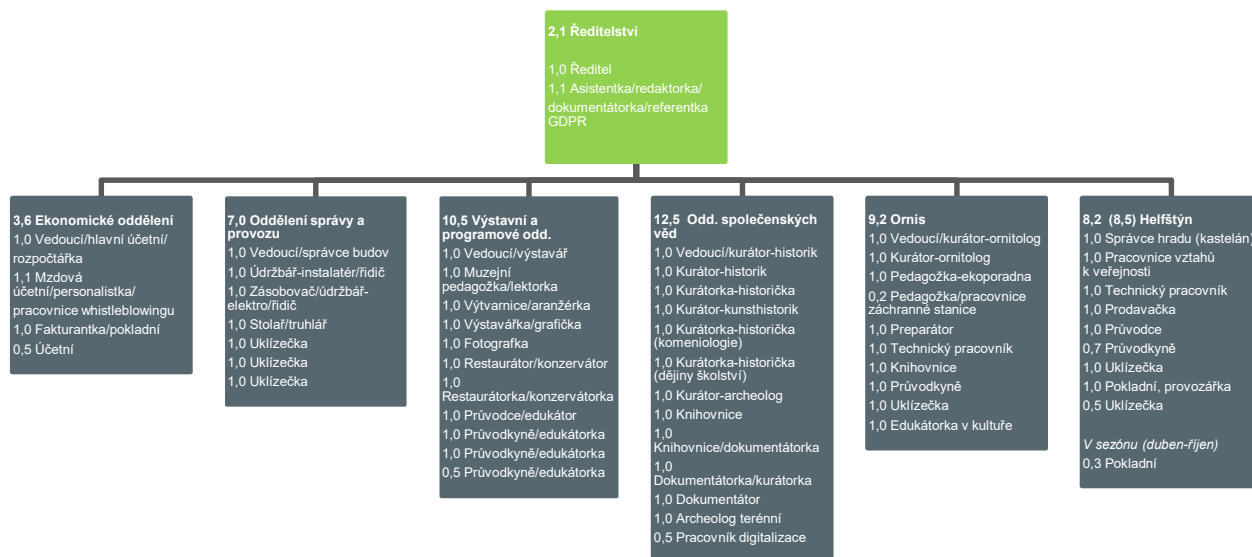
2,1 Ředitelství

1,0 Ředitel
1,1 Asistentka/redaktorka/dokumentátorka/referentka GDPR

3,6 Ekonomické oddělení
1,0 Vedoucí/hlavní účetní/rozpočtářka
1,1 Mzdová účetní/personalistka/pracovnice whistleblowingu
1,0 Fakturantka/pokladní
0,5 Účetní

7,0 Oddělení správy a provozu
1,0 Vedoucí/správce budov
1,0 Údržbář-instalatér/řidič
1,0 Zásobovač/údržbář-elektro/řidič
1,0 Stolař/truhlář
1,0 Uklízečka
1,0 Uklízečka
1,0 Uklízečka

10,5 Výstavní a programové odd.
1,0 Vedoucí/výstavář
1,0 Muzejní pedagožka/lektorka
1,0 Výtvarnice/aranžérka
1,0 Výstavářka/grafička
1,0 Fotografka
1,0 Restaurátor/konzervátor
1,0 Restaurátorka/konzervátorka
1,0 Průvodce/edukátor
1,0 Průvodkyně/edukátorka
1,0 Průvodkyně/edukátorka
0,5 Průvodkyně/edukátorka

12,5 Odd. společenských věd
1,0 Vedoucí/kurátor-historik
1,0 Kurátor-historik
1,0 Kurátorka-historička
1,0 Kurátor-kunsthistorik
1,0 Kurátorka-historička (komeniologie)
1,0 Kurátorka-historička (dějiny školství)
1,0 Kurátor-archeolog
1,0 Knihovnice
1,0 Knihovnice/dokumentátorka
1,0 Dokumentátorka/kurátorka
1,0 Dokumentátor
1,0 Archeolog terénní
0,5 Pracovník digitalizace

9,2 Ornis
1,0 Vedoucí/kurátor-ornitolog
1,0 Kurátor-ornitolog
1,0 Pedagožka-ekoporadna
0,2 Pedagožka/pracovnice záchranné stanice
1,0 Preparátor
1,0 Technický pracovník
1,0 Knihovnice
1,0 Průvodkyně
1,0 Uklízečka
1,0 Edukátorka v kultuře

8,2 (8,5) Helfštýn
1,0 Správce hradu (kastelán)
1,0 Pracovnice vztahů k veřejnosti
1,0 Technický pracovník
1,0 Prodavačka
1,0 Průvodce
0,7 Průvodkyně
1,0 Uklízečka
1,0 Pokladní, provozářka
0,5 Uklízečka

V sezónu (duben-říjen)
0,3 Pokladní